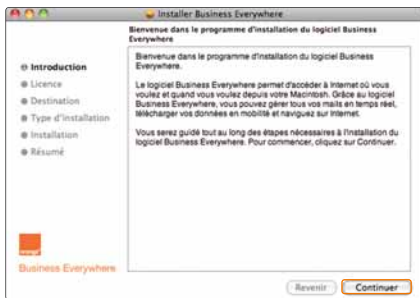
Installer Business Everywhere

Bienvenue dans le programme d'installation du logiciel Business Everywhere

Introduction
Licence
Destination
Type d'installation
Installation
Résumé

Bienvenue dans le programme d'installation du logiciel Business Everywhere.

Le logiciel Business Everywhere permet d'accéder à Internet où vous voulez et quand vous voulez depuis votre Macintosh. Grâce au logiciel Business Everywhere, vous pouvez gérer tous vos mails en temps réel, télécharger vos données en mobilité et naviguez sur Internet.

Vous serez guidé tout au long des étapes nécessaires à l'installation du logiciel Business Everywhere. Pour commencer, cliquez sur Continuer.

orange

Business Everywhere

Revenir

Continuer